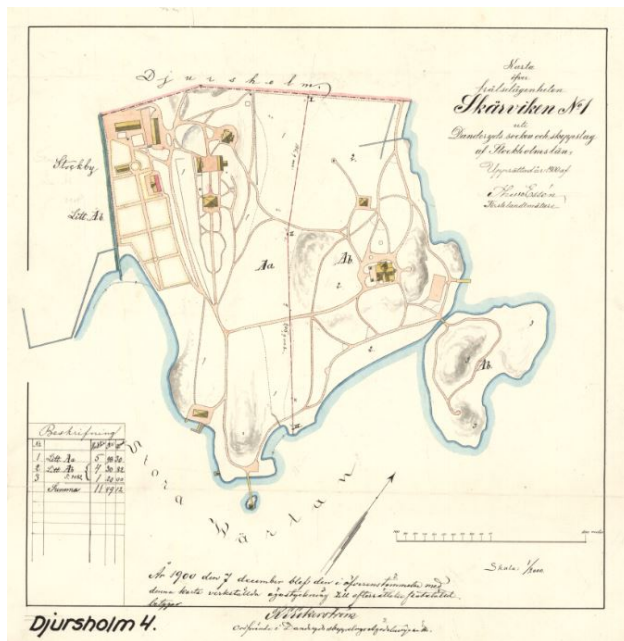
Karta öfver Fristadsägenheten Skärviken N:1 uti Danderyds socken och skeppslag af Stockholms län.

Upprättad år 1900 af

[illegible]

Djursholm

Stocksby

Litt. Aa

Aa

Ab

Ab

Beskrifning

| | | |
|---|---|---|
| 1 | Litt. Aa | 5 \| 80.30 |
| 2 | Litt. Ab | 4 \| 30.32 |
| 3 | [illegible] | 1 \| 20.00 |
| | Summa | 11 \| 49.12 |

Stora Värtan

Skala 1/2000

År 1900 den 7 december blef den i öfverenskommelse med denna karta verkställda ägostyckning till offentlighet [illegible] lagligen

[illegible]

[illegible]

Djursholm 4.